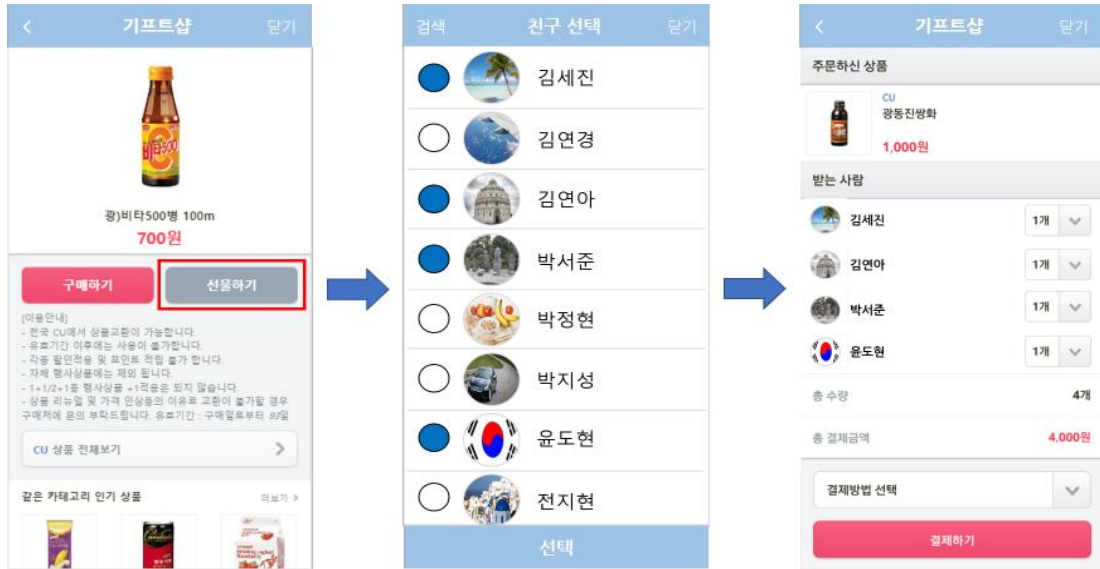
<
기프트샵
닫기

비타500

광)비타500병 100m
700원

구매하기
선물하기

[이용안내]
- 전국 CU에서 상품교환이 가능합니다.
- 유효기간 이후에는 사용이 불가합니다.
- 각종 할인적용 및 포인트 적립 불가 합니다.
- 자체 행사상품에는 제외 됩니다.
- 1+1/2+1등 행사상품 +1적용은 되지 않습니다.
- 상품 리뉴얼 및 가격 인상등의 이유로 교환이 불가할 경우 구매제에 문의 부탁드립니다. 유효기간 : 구매일로부터 93일

CU 상품 전체보기 >

같은 카테고리 인기 상품
더보기 >

검색
친구 선택
닫기

김세진
김연경
김연아
박서준
박정현
박지성
윤도현
전지현

선택

<
기프트샵
닫기

주문하신 상품
CU
광동진쌍화
1,000원

받는 사람
김세진 1개
김연아 1개
박서준 1개
윤도현 1개

총 수량 4개
총 결제금액 4,000원

결제방법 선택

결제하기